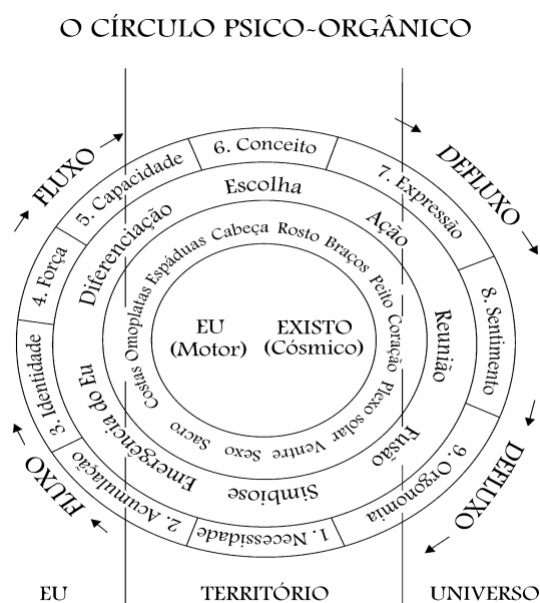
O CÍRCULO PSICO-ORGÂNICO

FLUXO

DEFLUXO

6. Conceito

5. Capacidade

7. Expressão

4. Força

8. Sentimento

3. Identidade

9. Orgonomia

2. Acumulação

1. Necessidade

Escolha

Diferenciação

Ação

Reunião

Emergência do Eu

Fusão

Simbiose

Costas Omoplatas Espáduas Cabeça Rosto Braços Peito Coração Plexo solar Ventre Sexo Sacro

EU (Motor)

EXISTO (Cósmico)

FLUXO

DEFLUXO

EU

TERRITÓRIO

UNIVERSO